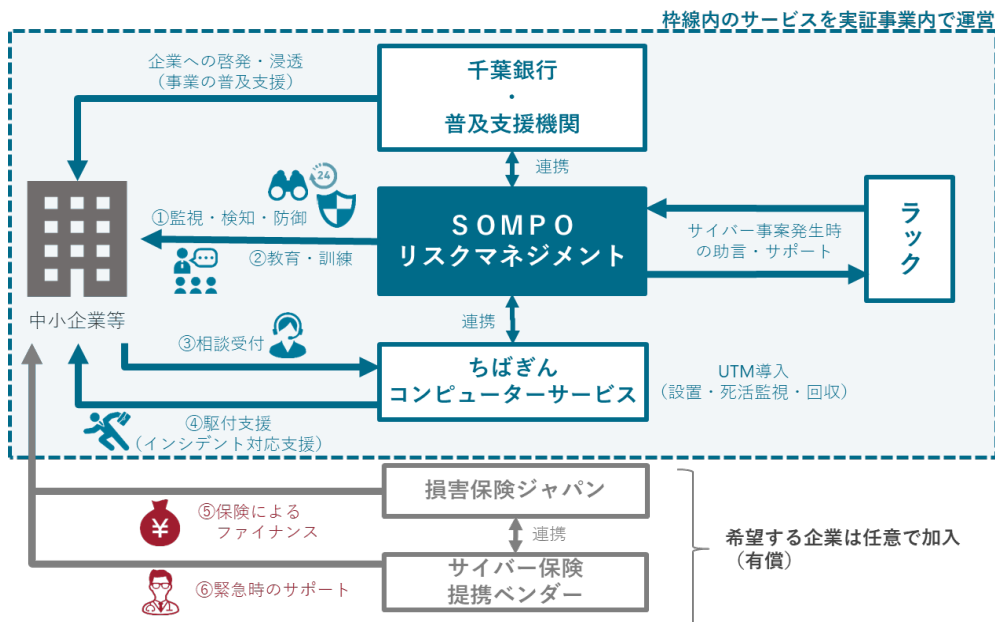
枠線内のサービスを実証事業内で運営

企業への啓発・浸透
（事業の普及支援）

千葉銀行
・
普及支援機関

連携

24

①監視・検知・防御

SOMPO
リスクマネジメント

サイバー事案発生時
の助言・サポート

ラック

②教育・訓練

中小企業等

連携

③相談受付

ちばぎん
コンピューターサービス

UTM導入
（設置・死活監視・回収）

④駆付支援
（インシデント対応支援）

損害保険ジャパン

⑤保険による
ファイナンス

連携

希望する企業は任意で加入
（有償）

サイバー保険
提携ベンダー

⑥緊急時のサポート